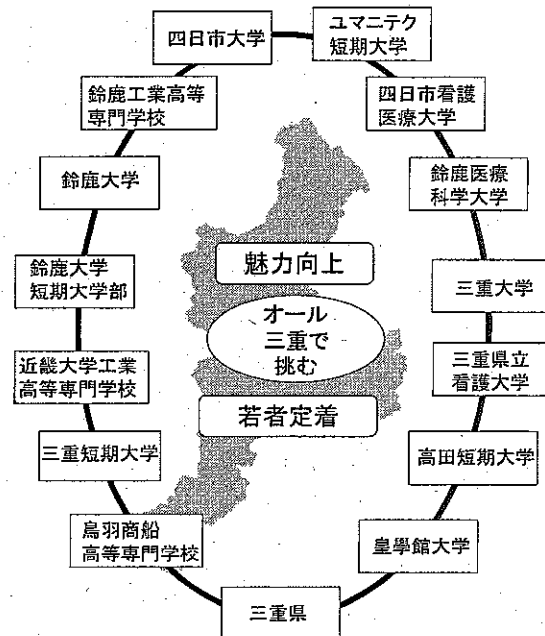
四日市大学

ユマニテク短期大学

鈴鹿工業高等専門学校

四日市看護医療大学

鈴鹿大学

鈴鹿医療科学大学

魅力向上

鈴鹿大学短期大学部

三重大学

オール三重で挑む

近畿大学工業高等専門学校

三重県立看護大学

若者定着

三重短期大学

高田短期大学

鳥羽商船高等専門学校

皇學館大学

三重県